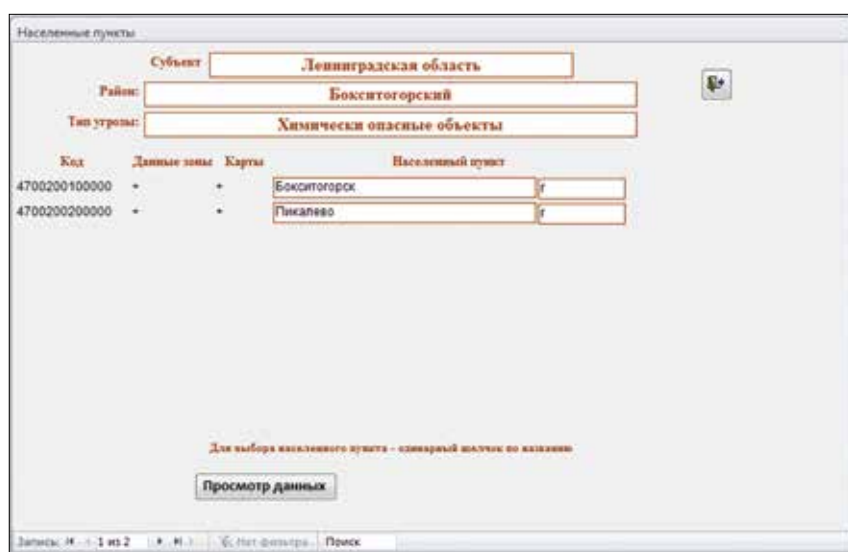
Населенные пункты

Субъект Ленинградская область

Район: Бокситогорский

Тип угрозы: Химически опасные объекты

| Код | Данные зоны | Карты | Населенный пункт | |
|---|---|---|---|---|
| 4700200100000 | • | • | Бокситогорск | г |
| 4700200200000 | • | • | Пикалево | г |

Для выбора населенного пункта - одинарный щелчок по названию

Просмотр данных

Запись: 1 из 2 Нет фильтра Поиск